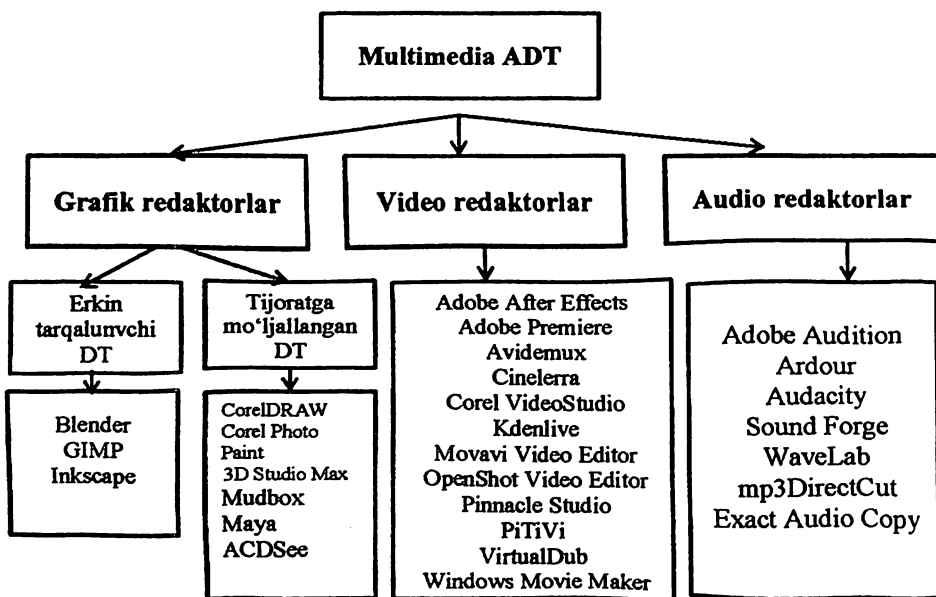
Multimedia ADT

Grafik redaktorlar

Video redaktorlar

Audio redaktorlar

Erkin tarqaluvchi DT

Tijoratga mo'ljallangan DT

Blender
GIMP
Inkscape

CorelDRAW
Corel Photo Paint
3D Studio Max
Mudbox
Maya
ACDSee

Adobe After Effects
Adobe Premiere
Avidemux
Cinelerra
Corel VideoStudio
Kdenlive
Movavi Video Editor
OpenShot Video Editor
Pinnacle Studio
PiTiVi
VirtualDub
Windows Movie Maker

Adobe Audition
Ardour
Audacity
Sound Forge
WaveLab
mp3DirectCut
Exact Audio Copy